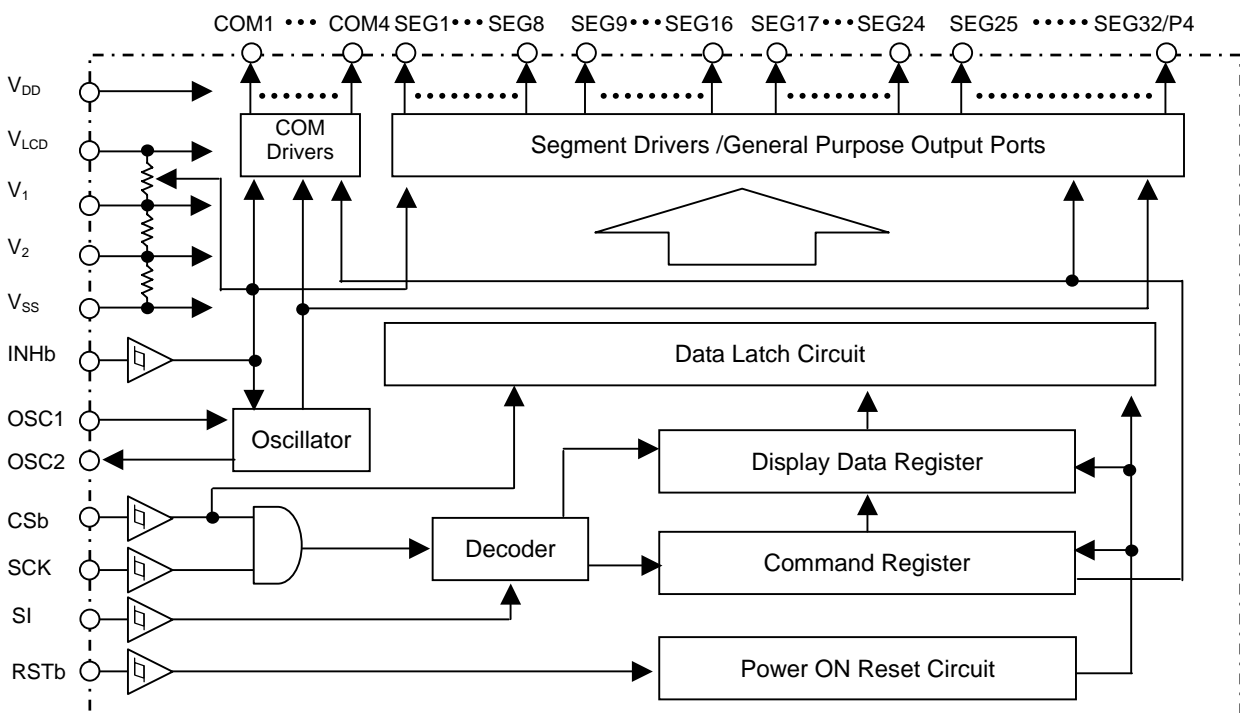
COM1 ••• COM4 SEG1••• SEG8 SEG9•••SEG16 SEG17•••SEG24 SEG25 ••••• SEG32/P4

$V_{DD}$
$V_{LCD}$
$V_1$
$V_2$
$V_{SS}$
INHb
OSC1
OSC2
CSb
SCK
SI
RSTb

COM Drivers

Segment Drivers /General Purpose Output Ports

Data Latch Circuit

Oscillator

Display Data Register

Decoder

Command Register

Power ON Reset Circuit